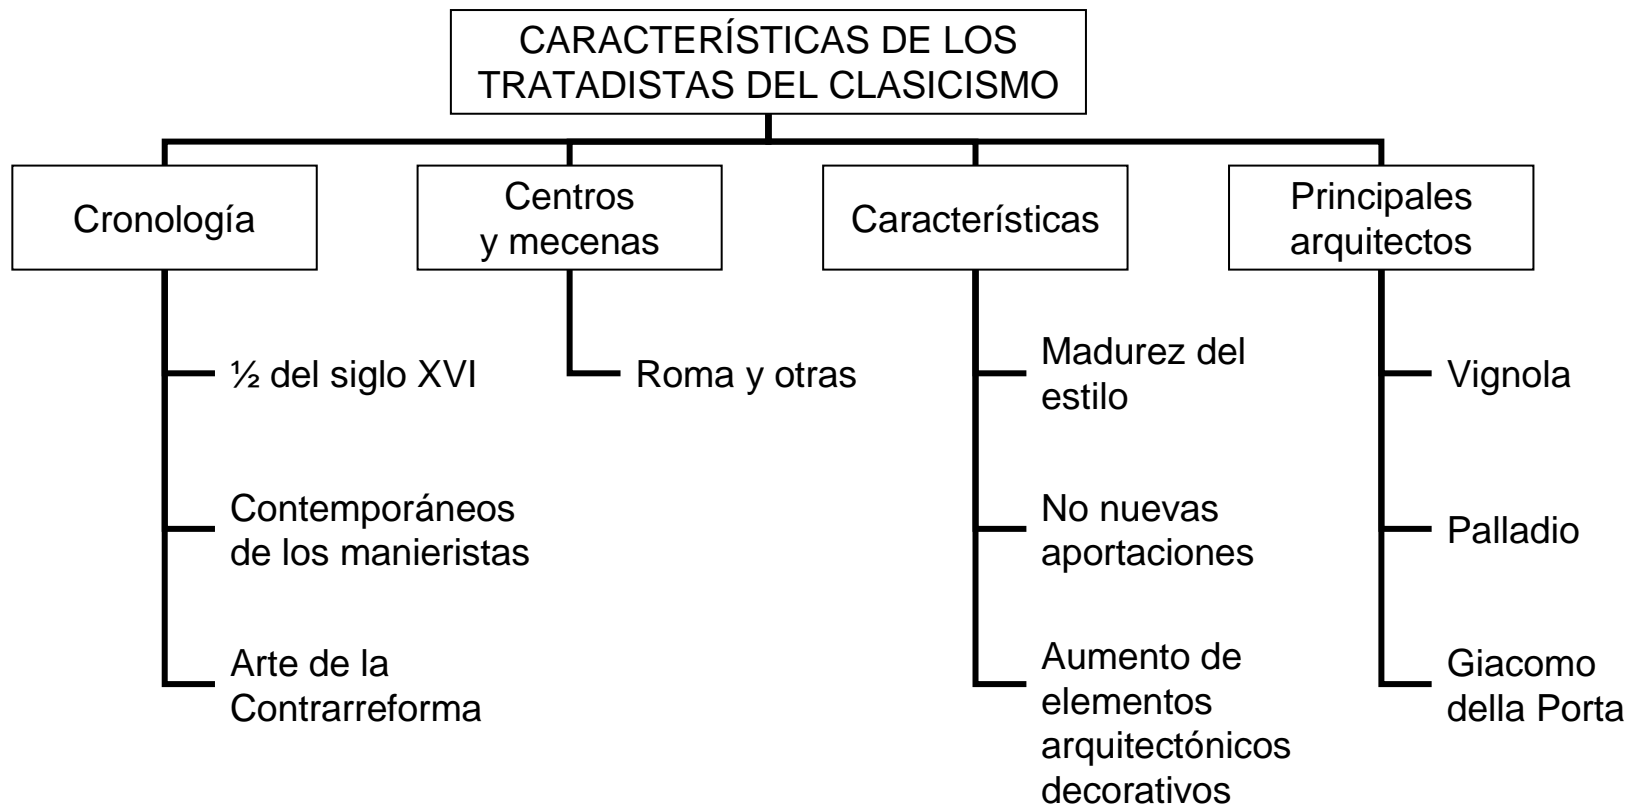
CARACTERÍSTICAS DE LOS TRATADISTAS DEL CLASICISMO

Cronología

½ del siglo XVI

Contemporáneos de los manieristas

Arte de la Contrarreforma

Centros y mecenas

Roma y otras

Características

Madurez del estilo

No nuevas aportaciones

Aumento de elementos arquitectónicos decorativos

Principales arquitectos

Vignola

Palladio

Giacomo della Porta